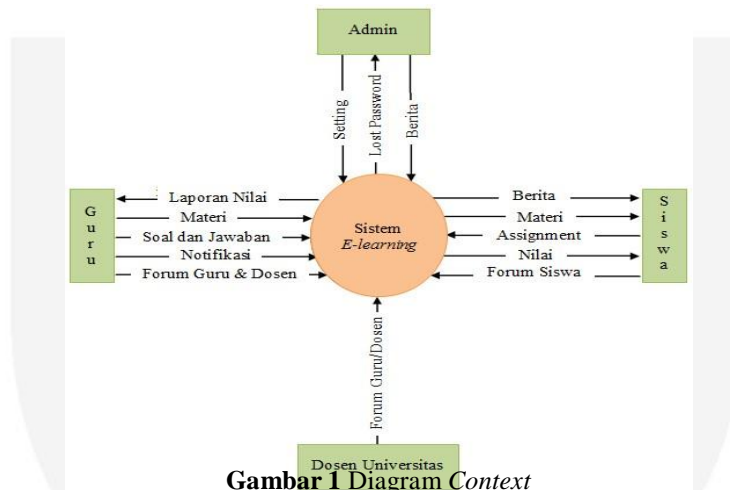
Admin

Setting

Lost Password

Berita

Guru

Laporan Nilai

Materi

Soal dan Jawaban

Notifikasi

Forum Guru & Dosen

Sistem
*E-learning*

Berita

Materi

Assignment

Nilai

Forum Siswa

Siswa

Forum Guru/Dosen

Dosen Universitas

**Gambar 1** Diagram *Context*